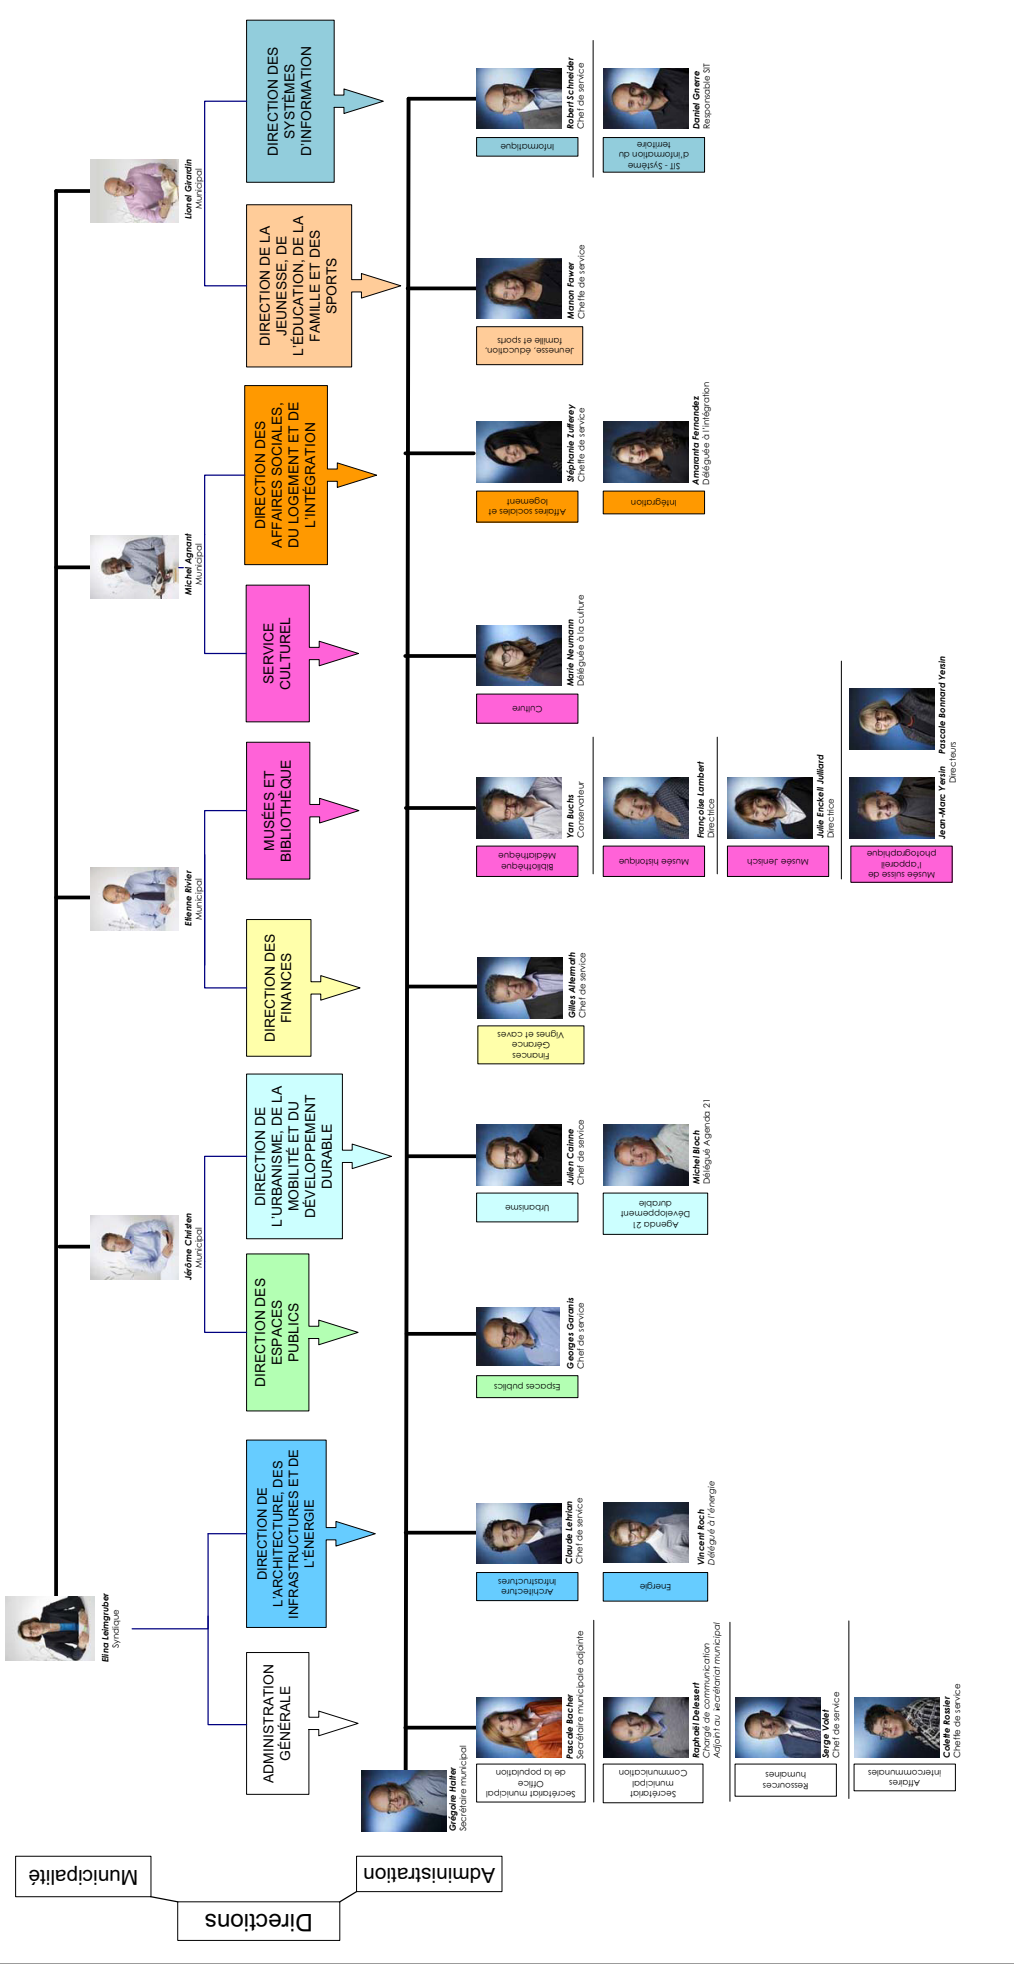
Municipalité

Directions

Administration

Elina Leimgruber
Syndique

Jérôme Christen
Municipal

Etienne Rivier
Municipal

Michel Agnant
Municipal

Lionel Girardin
Municipal

ADMINISTRATION GÉNÉRALE

DIRECTION DE L'ARCHITECTURE, DES INFRASTRUCTURES ET DE L'ÉNERGIE

DIRECTION DES ESPACES PUBLICS

DIRECTION DE L'URBANISME, DE LA MOBILITÉ ET DU DÉVELOPPEMENT DURABLE

DIRECTION DES FINANCES

MUSÉES ET BIBLIOTHÈQUE

SERVICE CULTUREL

DIRECTION DES AFFAIRES SOCIALES, DU LOGEMENT ET DE L'INTEGRATION

DIRECTION DE LA JEUNESSE, DE L'ÉDUCATION, DE LA FAMILLE ET DES SPORTS

DIRECTION DES SYSTÈMES D'INFORMATION

Grégoire Halter
Secrétaire municipal

Secrétariat municipal
Office de la population

Pascale Bacher
Secrétaire municipale adjointe

Secrétariat municipal
Communication

Raphaël Delessert
Chargé de communication
Adjoint au secrétariat municipal

Ressources humaines

Serge Volet
Chef de service

Affaires intercommunales

Colette Rossier
Cheffe de service

Architecture
Infrastructures

Claude Lehrian
Chef de service

Energie

Vincent Roch
Délégué à l'énergie

Espaces publics

Georges Garanis
Chef de service

Urbanisme

Julien Cainne
Chef de service

Agenda 21
Développement durable

Michel Bloch
Délégué Agenda 21

Finances
Gérance
Vignes et caves

Gilles Altermath
Chef de service

Bibliothèque
Médiathèque

Yan Buchs
Conservateur

Musée historique

Françoise Lambert
Directrice

Musée Jenisch

Julie Enckell Julliard
Directrice

Musée suisse de l'appareil photographique

Jean-Marc Yersin
Pascale Bonnard Yersin
Directeurs

Culture

Marie Neumann
Déléguée à la culture

Affaires sociales et logement

Stéphanie Zufferey
Cheffe de service

Intégration

Amaranta Fernandez
Déléguée à l'intégration

Jeunesse, éducation, famille et sports

Manon Fawer
Cheffe de service

Informatique

Robert Schneider
Chef de service

SIT - Système d'information du territoire

Daniel Gnerre
Responsable SIT